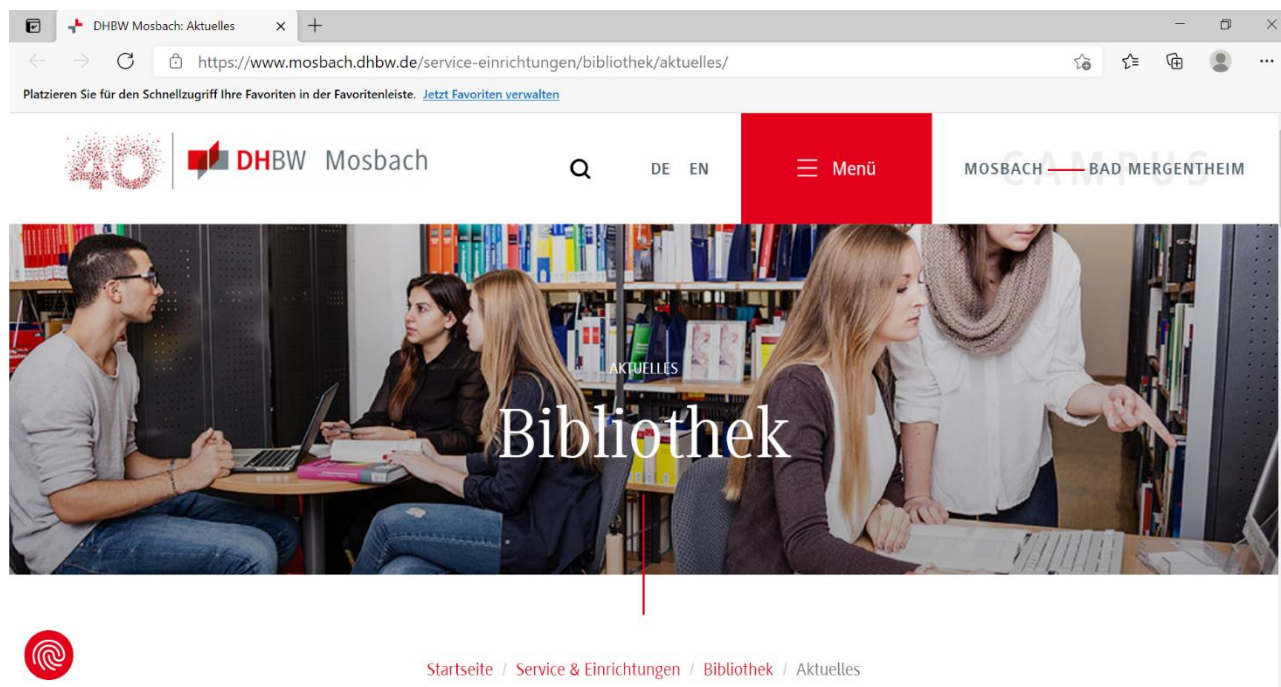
DHBW Mosbach: Aktuelles

https://www.mosbach.dhbw.de/service-einrichtungen/bibliothek/aktuelles/

Platzieren Sie für den Schnellzugriff Ihre Favoriten in der Favoritenleiste. Jetzt Favoriten verwalten

40

DHBW Mosbach

DE EN

Menü

CAMPUS
MOSBACH — BAD MERGENTHEIM

AKTUELLES

Bibliothek

Startseite / Service & Einrichtungen / Bibliothek / Aktuelles